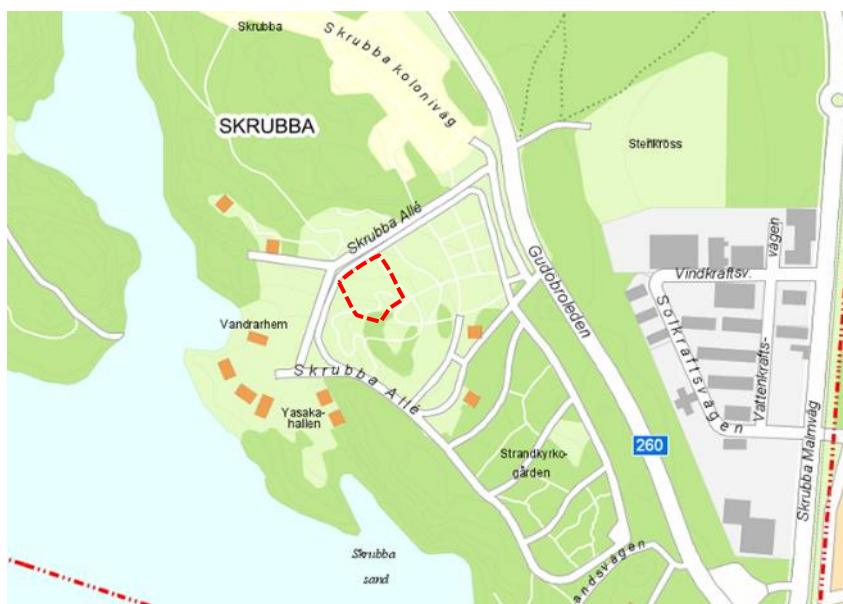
Skrubba

Skrubba kolonväg

SKRUBBA

Stenkross

Skrubba Allé

Gudöbroleden

Vindkraftsv.

vägen

Solkraftsvägen

Vattenkrafts-

Vandrarhem

Skrubba Allé

Yasaka-hallen

260

Strandkyrko-gården

Skrubba Malmväg

Skrubba sand

andsvägen